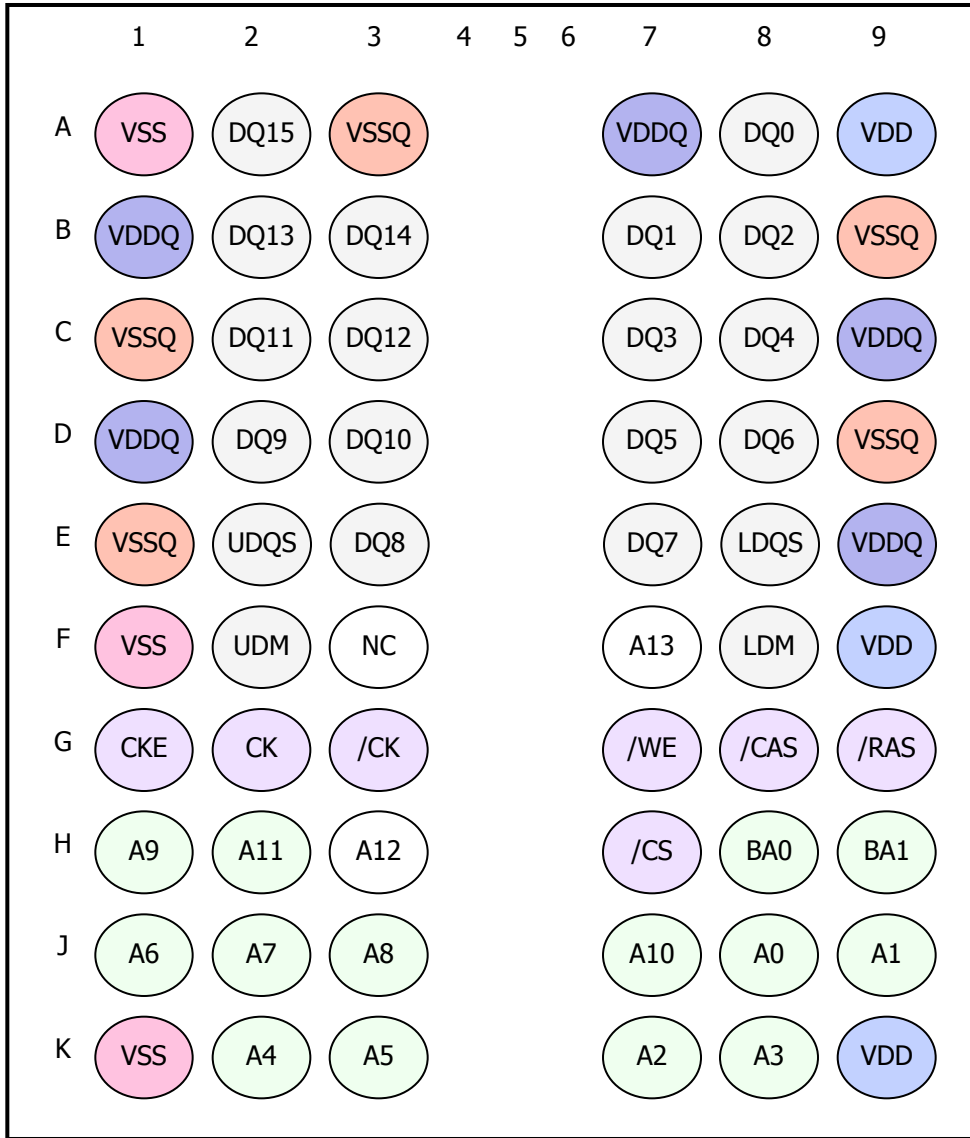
|   | 1 | 2 | 3 | 4 | 5 | 6 | 7 | 8 | 9 |
|---|---|---|---|---|---|---|---|---|---|
| A | VSS | DQ15 | VSSQ | | | | VDDQ | DQ0 | VDD |
| B | VDDQ | DQ13 | DQ14 | | | | DQ1 | DQ2 | VSSQ |
| C | VSSQ | DQ11 | DQ12 | | | | DQ3 | DQ4 | VDDQ |
| D | VDDQ | DQ9 | DQ10 | | | | DQ5 | DQ6 | VSSQ |
| E | VSSQ | UDQS | DQ8 | | | | DQ7 | LDQS | VDDQ |
| F | VSS | UDM | NC | | | | A13 | LDM | VDD |
| G | CKE | CK | /CK | | | | /WE | /CAS | /RAS |
| H | A9 | A11 | A12 | | | | /CS | BA0 | BA1 |
| J | A6 | A7 | A8 | | | | A10 | A0 | A1 |
| K | VSS | A4 | A5 | | | | A2 | A3 | VDD |